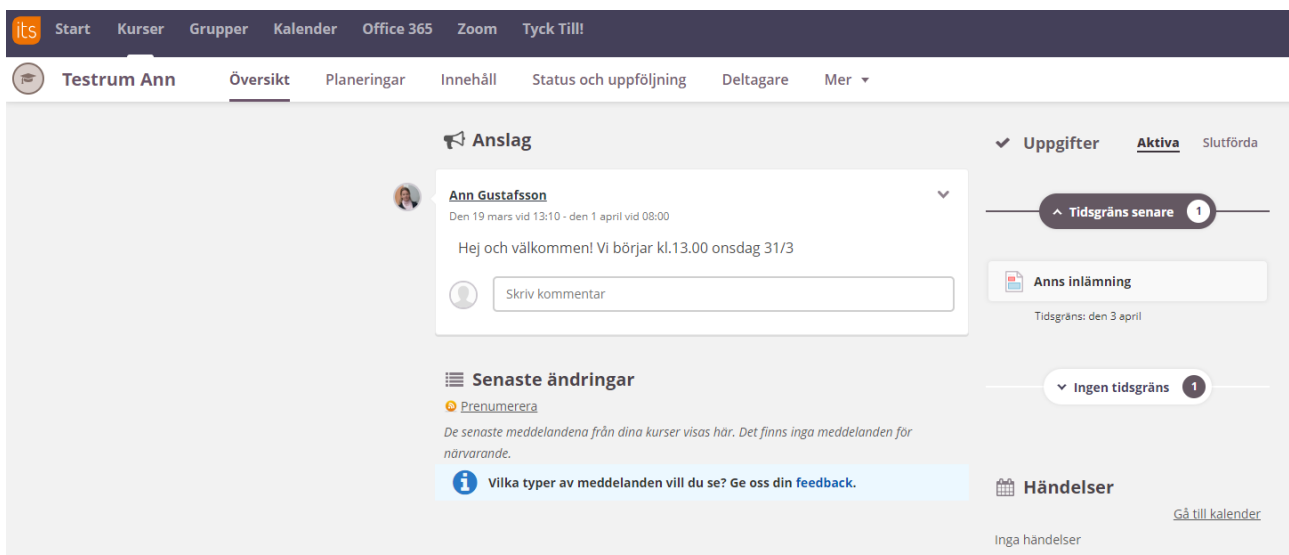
its Start Kurser Grupper Kalender Office 365 Zoom Tyck Till!

Testrum Ann Översikt Planeringar Innehåll Status och uppföljning Deltagare Mer

Anslag

Ann Gustafsson
Den 19 mars vid 13:10 - den 1 april vid 08:00

Hej och välkommen! Vi börjar kl.13.00 onsdag 31/3

Skriv kommentar

Senaste ändringar

Prenumerera

De senaste meddelandena från dina kurser visas här. Det finns inga meddelanden för närvarande.

Vilka typer av meddelanden vill du se? Ge oss din feedback.

Uppgifter Aktiva Slutförda

Tidsgräns senare 1

Anns inlämning
Tidsgräns: den 3 april

Ingen tidsgräns 1

Händelser

Gå till kalender

Inga händelser